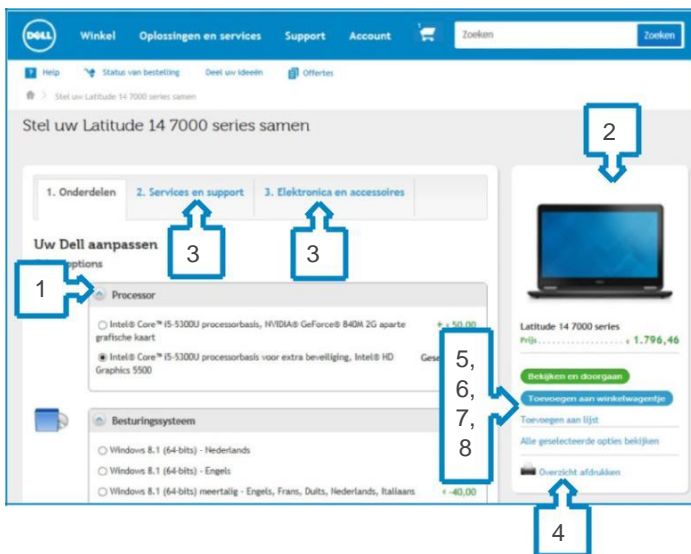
DELL Winkel Oplossingen en services Support Account Zoeken Zoeken

Help Status van bestelling Deel uw ideeën Offertes

Stel uw Latitude 14 7000 series samen

Stel uw Latitude 14 7000 series samen

1. Onderdelen 2. Services en support 3. Elektronica en accessoires

Uw Dell aanpassen

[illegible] opties

3

3

1

2

Processor

Intel® Core™ i5-5300U processorbasis, NVIDIA® GeForce® 840M 2G aparte grafische kaart + € 50,00

Intel® Core™ i5-5300U processorbasis voor extra beveiliging, Intel® HD Graphics 5500 Ges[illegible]

Besturingssysteem

Windows 8.1 (64-bits) - Nederlands

Windows 8.1 (64-bits) - Engels

Windows 8.1 (64-bits) meertalig - Engels, Frans, Duits, Nederlands, Italiaans - € 40,00

Latitude 14 7000 series

Prijs € 1.796,46

5, 6, 7, 8

Bekijken en doorgaan

Toevoegen aan winkelwagentje

Toevoegen aan lijst

Alle geselecteerde opties bekijken

Overzicht afdrukken

4